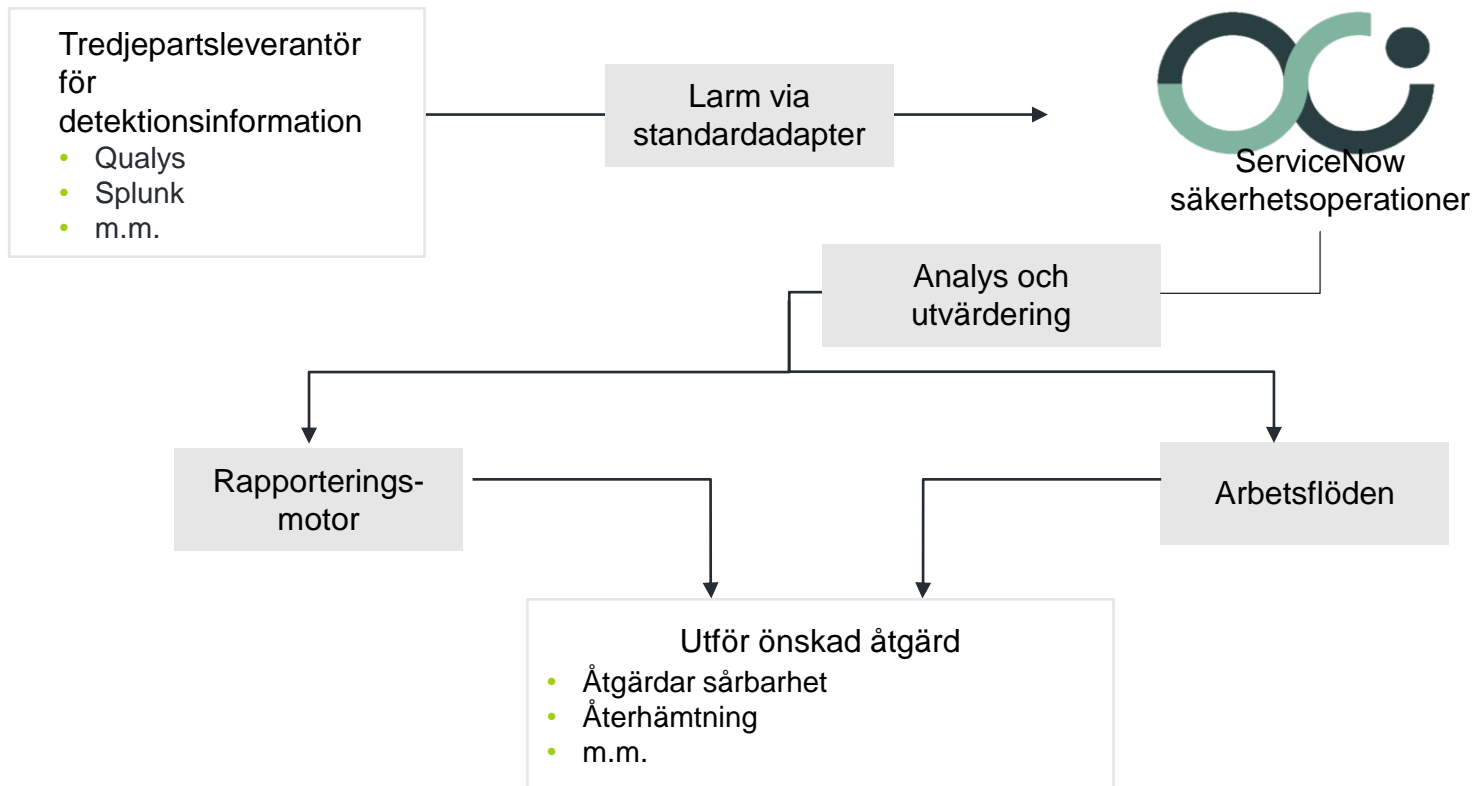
Tredjepartsleverantör för detektionsinformation
- Qualys
- Splunk
- m.m.

Larm via standardadapter

ServiceNow säkerhetsoperationer

Analys och utvärdering

Rapporteringsmotor

Arbetsflöden

Utför önskad åtgärd
- Åtgärdar sårbarhet
- Återhämtning
- m.m.